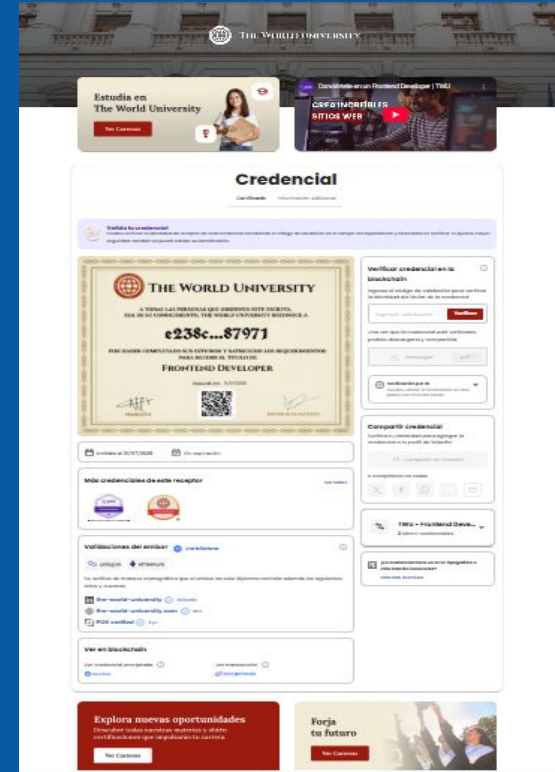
THE WORLD UNIVERSITY

Estudia en The World University

Ver Carreras

Conviértete en un Frontend Developer | TWU

CREA INCREÍBLES SITIOS WEB

Credencial

Certificado Información Adicional

Valida tu credencial
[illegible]

THE WORLD UNIVERSITY

A TODAS LAS PERSONAS QUE LEYEREN ESTE ESCRITO, SEA DE SU CONOCIMIENTO, THE WORLD UNIVERSITY RECONOCE A

e238c...87971

POR HABER COMPLETADO SUS ESTUDIOS Y SATISFECHO LOS REQUERIMIENTOS PARA RECIBIR EL TÍTULO DE

FRONTEND DEVELOPER

Verificar credencial en la blockchain

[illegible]

Verificar

Descargar

Compartir credencial

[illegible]

TWU - Frontend Deve...

Emitido el 31/07/2024 Sin expiración

Más credenciales de este receptor

Ver todas

Validaciones del emisor Verificado

polygon ethereum

the-world-university

the-world-university.com

PDF verified

Ver en blockchain

Ver credencial encriptada

Ver transacción

Explora nuevas oportunidades

Descubre todas nuestras materias y obtén certificaciones que impulsarán tu carrera.

Ver Carreras

Forja tu futuro

Ver Carreras